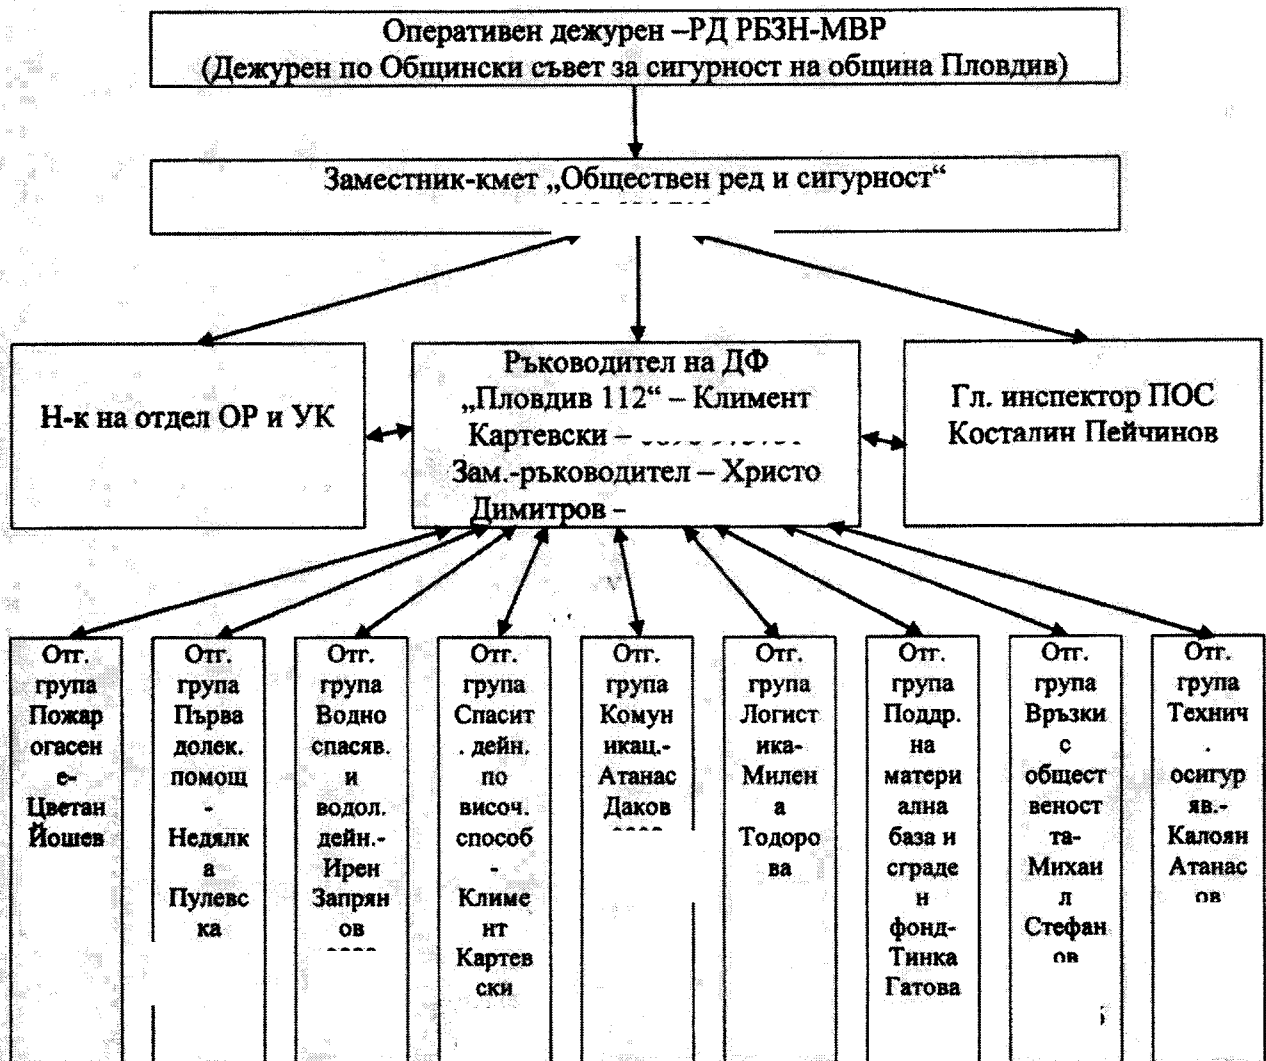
Оперативен дежурен –РД РБЗН-МВР
(Дежурен по Общински съвет за сигурност на община Пловдив)

Заместник-кмет „Обществен ред и сигурност“
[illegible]

Н-к на отдел ОР и УК

Ръководител на ДФ „Пловдив 112“ – Климент Картевски – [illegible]
Зам.-ръководител – Христо Димитров –

Гл. инспектор ПОС Косталин Пейчинов

Отг. група Пожарогасене-Цветан Йошев

Отг. група Първа долек. помощ - Недялка Пулевска

Отг. група Водно спасяв. и водол. дейн.- Ирен Запрянов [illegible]

Отг. група Спасит. дейн. по височ. способ - Климент Картевски

Отг. група Комуникац.- Атанас Даков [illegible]

Отг. група Логистика- Милена Тодорова

Отг. група Поддр. на материална база и сграден фонд- Тинка Гатова

Отг. група Връзки с обществеността- Михаил Стефанов

Отг. група Технич. осигуряв.- Калоян Атанасов